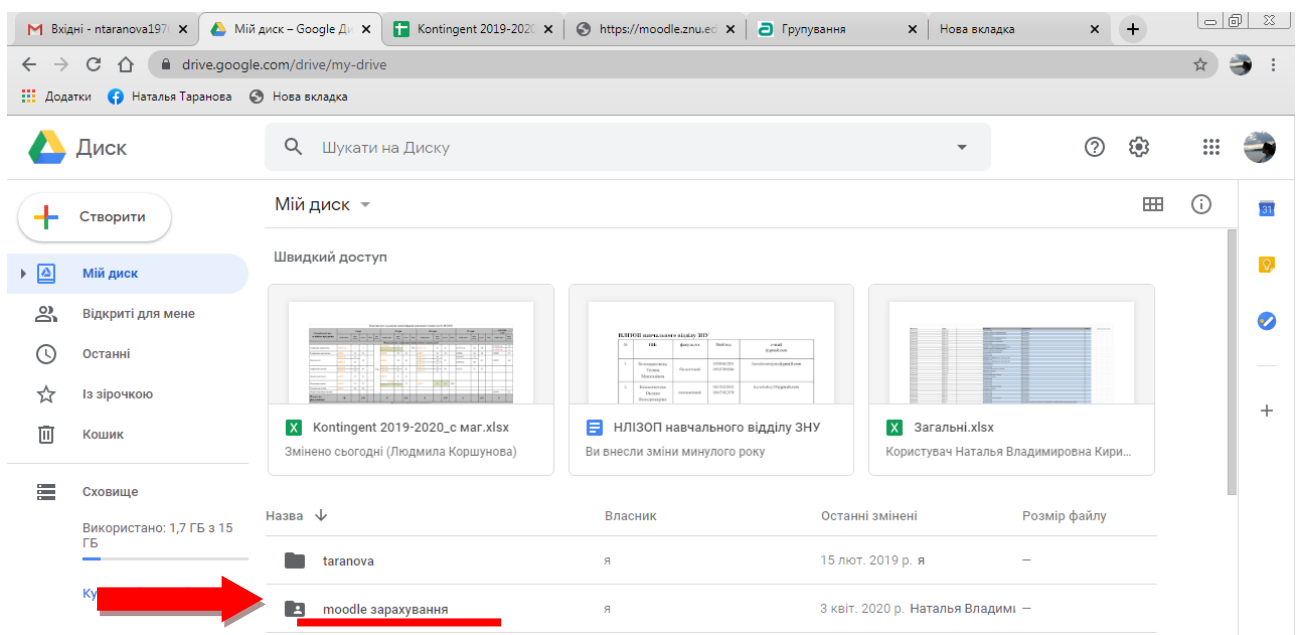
Вхідні - ntaranova197
Мій диск – Google Ди
Kontingent 2019-2020
https://moodle.znu.ed
Групування
Нова вкладка

drive.google.com/drive/my-drive

Додатки Наталья Таранова Нова вкладка

Диск

Шукати на Диску

Створити

Мій диск
Відкриті для мене
Останні
Із зірочкою
Кошик

Сховище

Використано: 1,7 ГБ з 15 ГБ

Ку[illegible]

Мій диск

Швидкий доступ

Kontingent 2019-2020_с маг.xlsx
Змінено сьогодні (Людмила Коршунова)

НЛІЗОП навчального відділу ЗНУ
Ви внесли зміни минулого року

Загальні.xlsx
Користувач Наталья Владимировна Кири…

| Назва | Власник | Останні змінені | Розмір файлу |
|---|---|---|---|
| taranova | я | 15 лют. 2019 р. я | — |
| moodle зарахування | я | 3 квіт. 2020 р. Наталья Владимі | — |